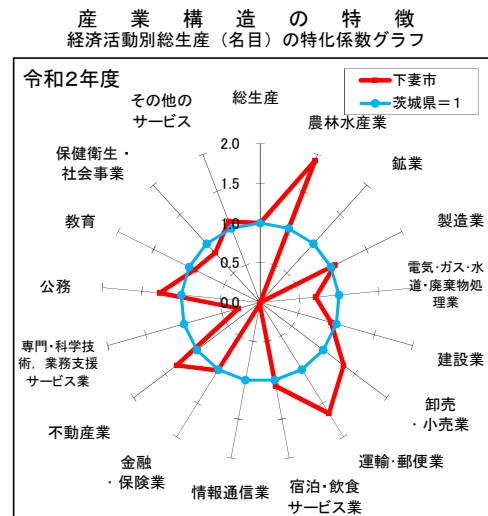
産業構造の特徴
経済活動別総生産（名目）の特化係数グラフ

令和2年度

下妻市
茨城県＝1

総生産
農林水産業
鉱業
製造業
電気・ガス・水道・廃棄物処理業
建設業
卸売・小売業
運輸・郵便業
宿泊・飲食サービス業
情報通信業
金融・保険業
不動産業
専門・科学技術，業務支援サービス業
公務
教育
保健衛生・社会事業
その他のサービス

2.0
1.5
1.0
0.5
0.0